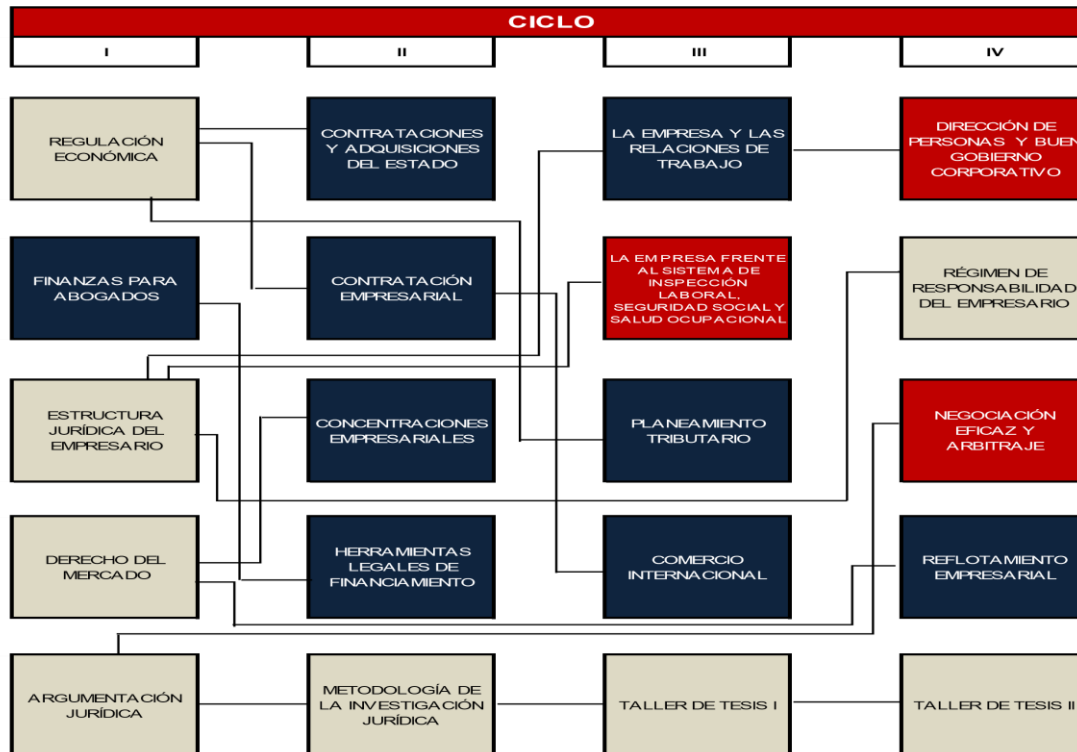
CICLO

I

II

III

IV

REGULACIÓN ECONÓMICA

CONTRATACIONES Y ADQUISICIONES DEL ESTADO

LA EMPRESA Y LAS RELACIONES DE TRABAJO

DIRECCIÓN DE PERSONAS Y BUEN GOBIERNO CORPORATIVO

FINANZAS PARA ABOGADOS

CONTRATACIÓN EMPRESARIAL

LA EMPRESA FRENTE AL SISTEMA DE INSPECCIÓN LABORAL, SEGURIDAD SOCIAL Y SALUD OCUPACIONAL

RÉGIMEN DE RESPONSABILIDAD DEL EMPRESARIO

ESTRUCTURA JURÍDICA DEL EMPRESARIO

CONCENTRACIONES EMPRESARIALES

PLANEAMIENTO TRIBUTARIO

NEGOCIACIÓN EFICAZ Y ARBITRAJE

DERECHO DEL MERCADO

HERRAMIENTAS LEGALES DE FINANCIAMIENTO

COMERCIO INTERNACIONAL

REFLOTAMIENTO EMPRESARIAL

ARGUMENTACIÓN JURÍDICA

METODOLOGÍA DE LA INVESTIGACIÓN JURÍDICA

TALLER DE TESIS I

TALLER DE TESIS II